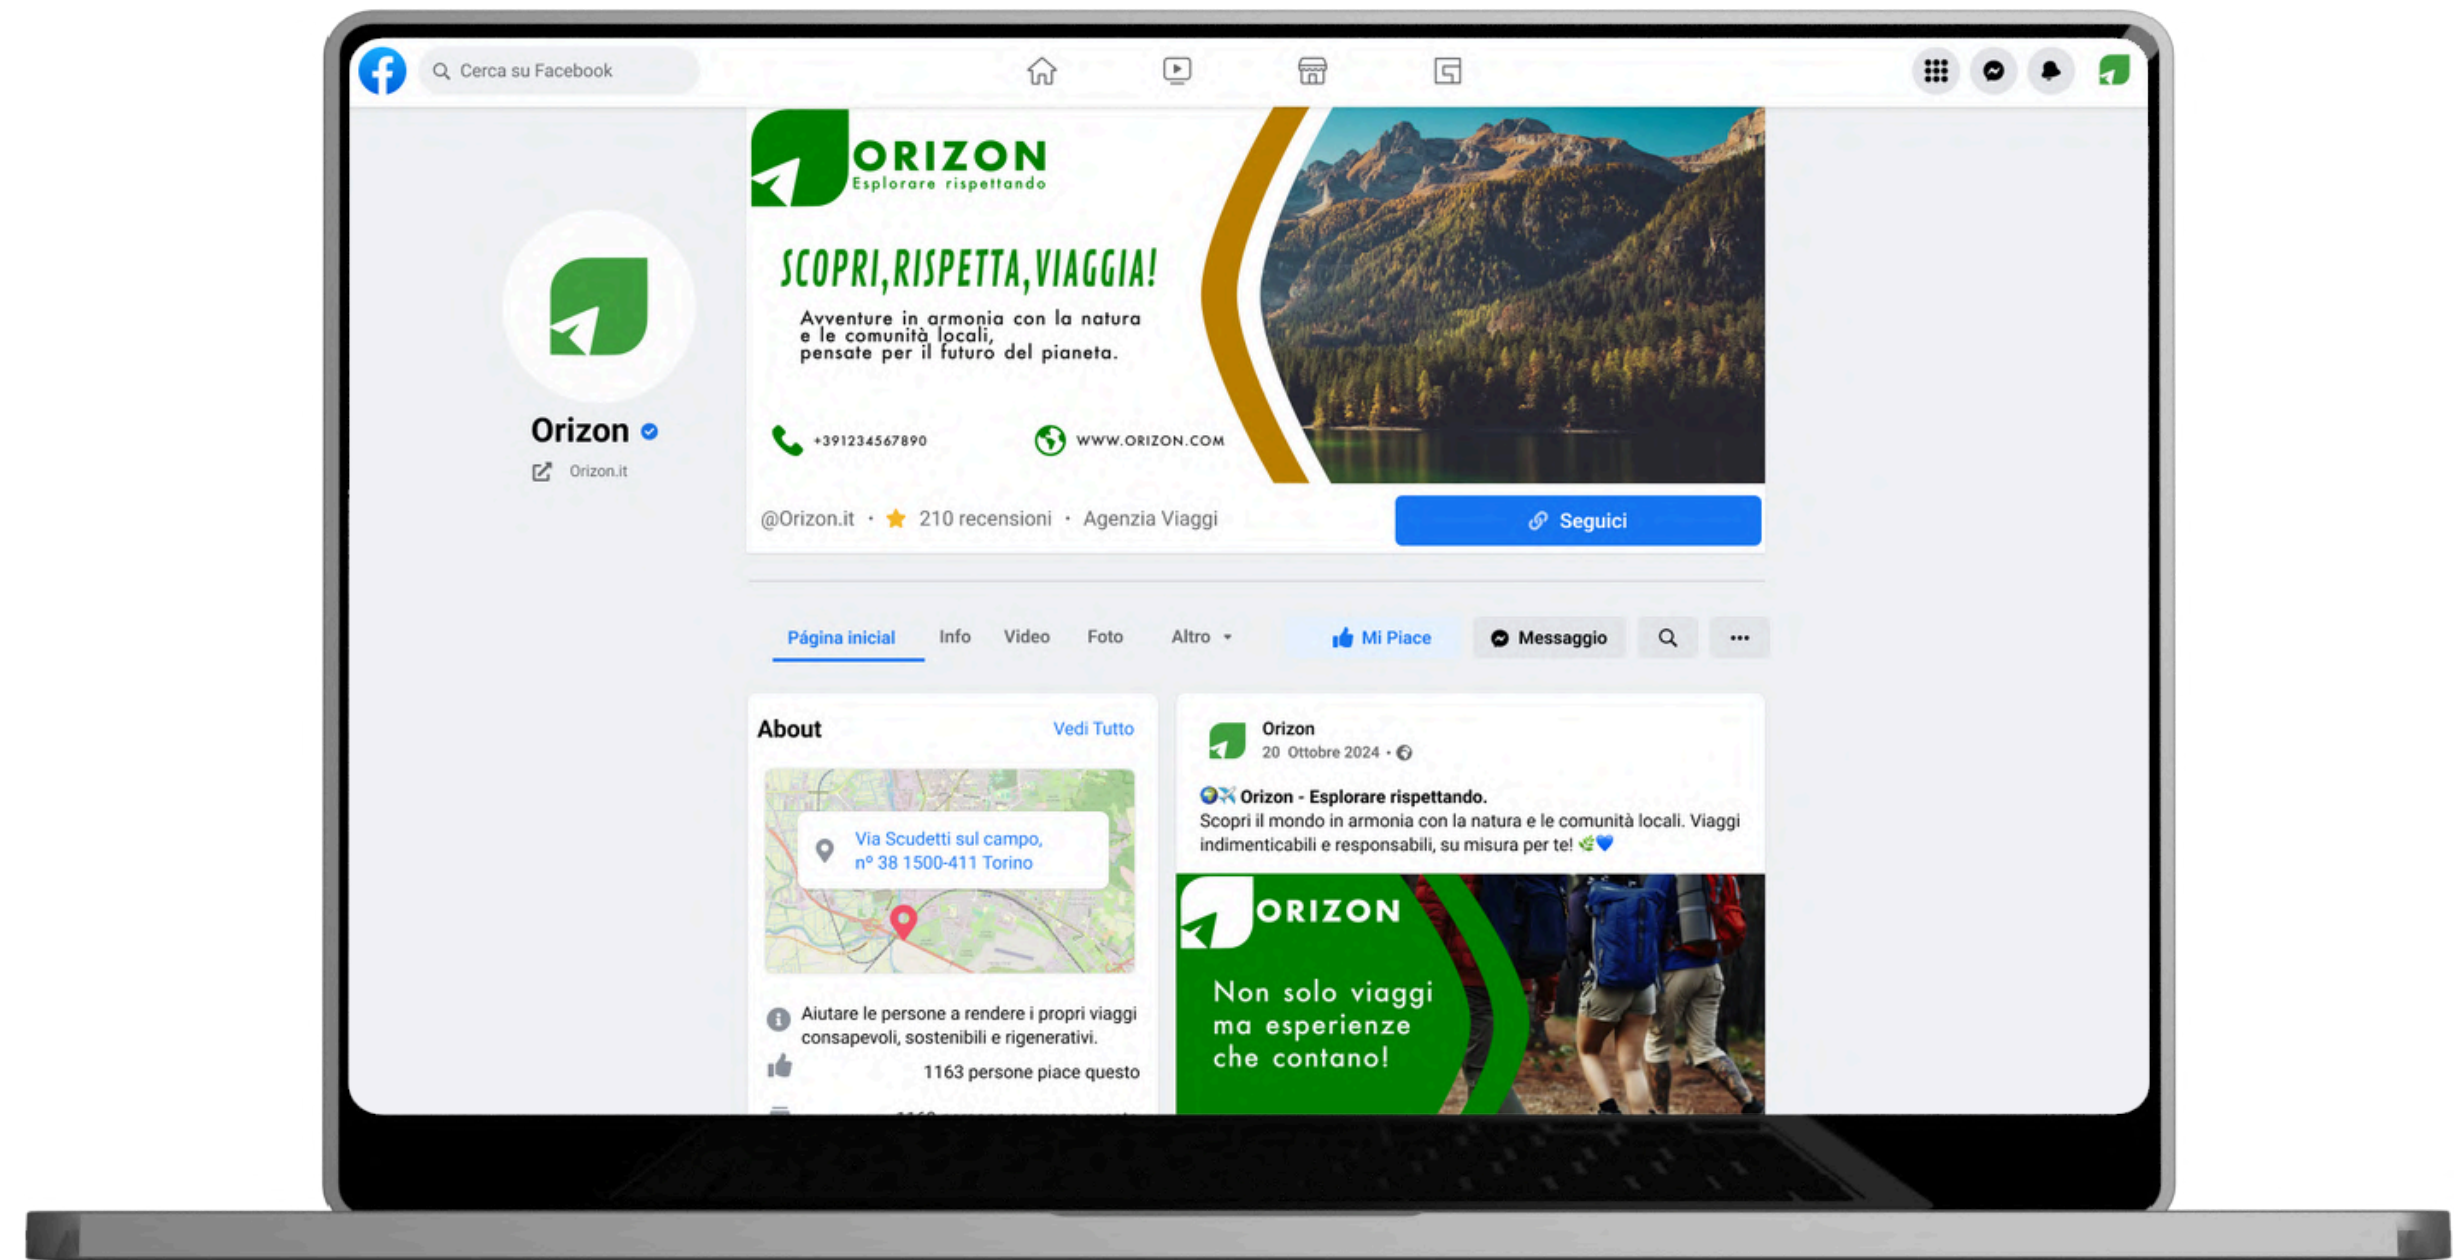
Cerca su Facebook

ORIZON
Esplorare rispettando

SCOPRI, RISPETTA, VIAGGIA!

Avventure in armonia con la natura e le comunità locali, pensate per il futuro del pianeta.

+391234567890

WWW.ORIZON.COM

Orizon

Orizon.it

@Orizon.it • 210 recensioni • Agenzia Viaggi

Seguici

Página inicial Info Video Foto Altro

Mi Piace

Messaggio

About

Vedi Tutto

Via Scudetti sul campo, nº 38 1500-411 Torino

Aiutare le persone a rendere i propri viaggi consapevoli, sostenibili e rigenerativi.

1163 persone piace questo

Orizon
20 Ottobre 2024 •

Orizon - Esplorare rispettando.
Scopri il mondo in armonia con la natura e le comunità locali. Viaggi indimenticabili e responsabili, su misura per te!

ORIZON

Non solo viaggi ma esperienze che contano!